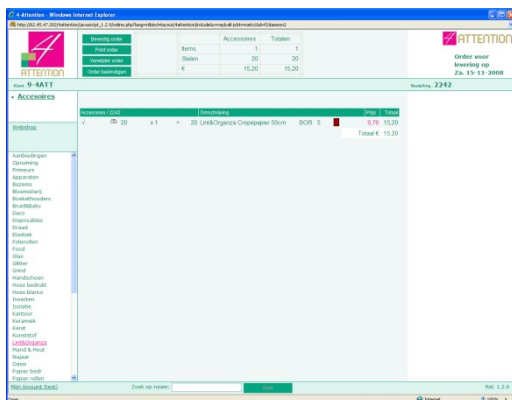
4-Attention - Windows Internet Explorer

http://62.45.47.202/4attention/javascript_1.2.3/online.php?lang=nl&inkf=4quest/4attention/include&o=wxyz&i-ord=nmatrix&id=4Sdamsin2

Bevestig order
Print order
Verstuur order
Order bedenkingen

| | Accessoires | Totalen |
|---|---|---|
| Items | 1 | 1 |
| Stuks | 20 | 20 |
| € | 15,20 | 15,20 |

ATTENTION

4 ATTENTION

Order voor levering op
Za. 15-11-2008

Klant: 9-4ATT

Bestelling: 2242

• Accesoires

Webshop

| Accessoires / 2242 | | | | | Omschrijving | | | Prijs | Totaal |
|---|---|---|---|---|---|---|---|---|---|
| V | 20 | x 1 | = | 20 | Lint&Organza Crepepapier 50cm | BOR | 0 | 0,76 | 15,20 |
| | | | | | | | | Totaal € | 15,20 |

Aanbiedingen
Opruiming
Premium
Apparaten
Bezems
Bloemsteelg
Boekethouders
Bruidtbaby
Deco
Disposables
Draad
Elastiek
Foliorollen
Food
Glas
Glitter
Grind
Handschoen
Hoes bedrukt
Hoes blanco
Insecten
Isolatie
Kantoor
Keramiek
Kerst
Kunststof
Lint&Organza
Mand & Hout
Napier
Oasis
Papier bedr
Papier rollen

Mijn Account (best)

Zoek op naam:

Zoek

Rel: 1.2.0